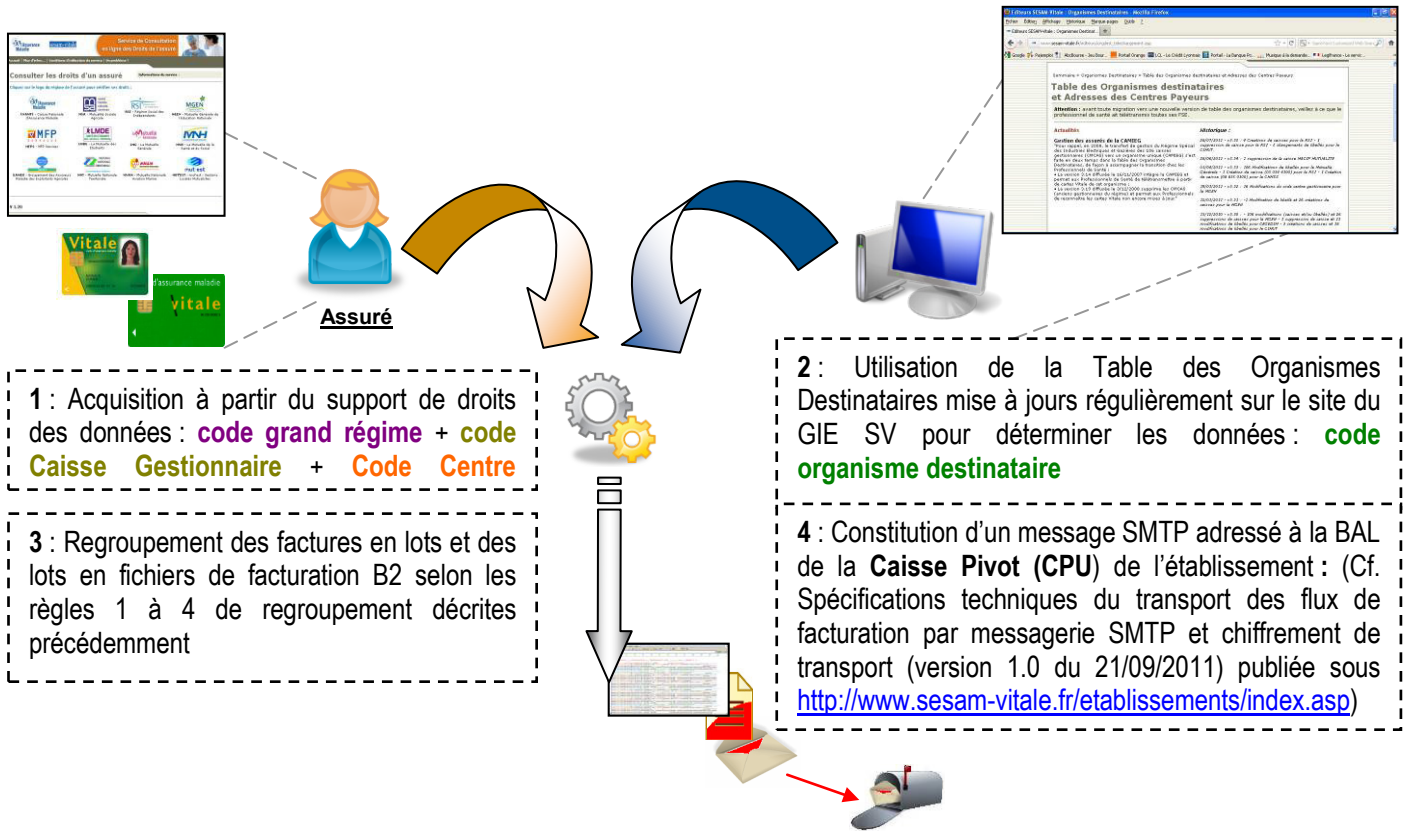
Consulter les droits d'un assuré

Vitale

l'assurance maladie

vitale

Assuré

Table des Organismes destinataires et Adresses des Centres Payeurs

1 : Acquisition à partir du support de droits des données : code grand régime + code Caisse Gestionnaire + Code Centre

2 : Utilisation de la Table des Organismes Destinataires mise à jours régulièrement sur le site du GIE SV pour déterminer les données : code organisme destinataire

3 : Regroupement des factures en lots et des lots en fichiers de facturation B2 selon les règles 1 à 4 de regroupement décrites précédemment

4 : Constitution d'un message SMTP adressé à la BAL de la Caisse Pivot (CPU) de l'établissement : (Cf. Spécifications techniques du transport des flux de facturation par messagerie SMTP et chiffrement de transport (version 1.0 du 21/09/2011) publiée sous http://www.sesam-vitale.fr/etablissements/index.asp)